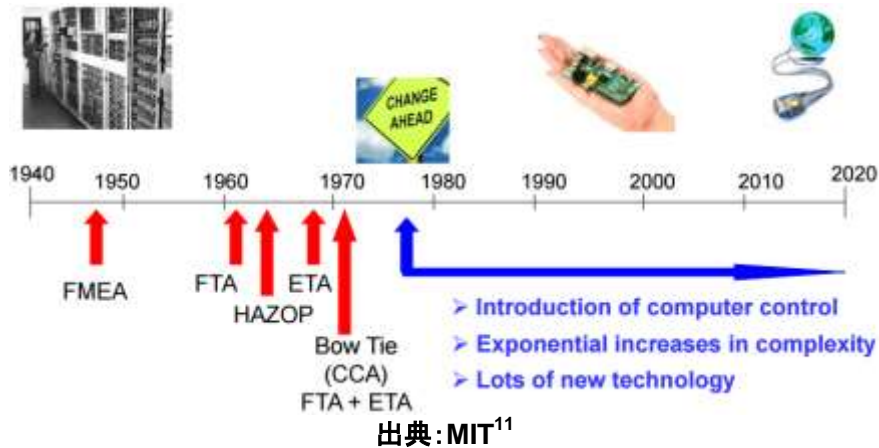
CHANGE AHEAD

1940
1950
1960
1970
1980
1990
2000
2010
2020

FMEA
FTA
HAZOP
ETA
Bow Tie (CCA) FTA + ETA

➢ Introduction of computer control
➢ Exponential increases in complexity
➢ Lots of new technology

出典：MIT$^{11}$